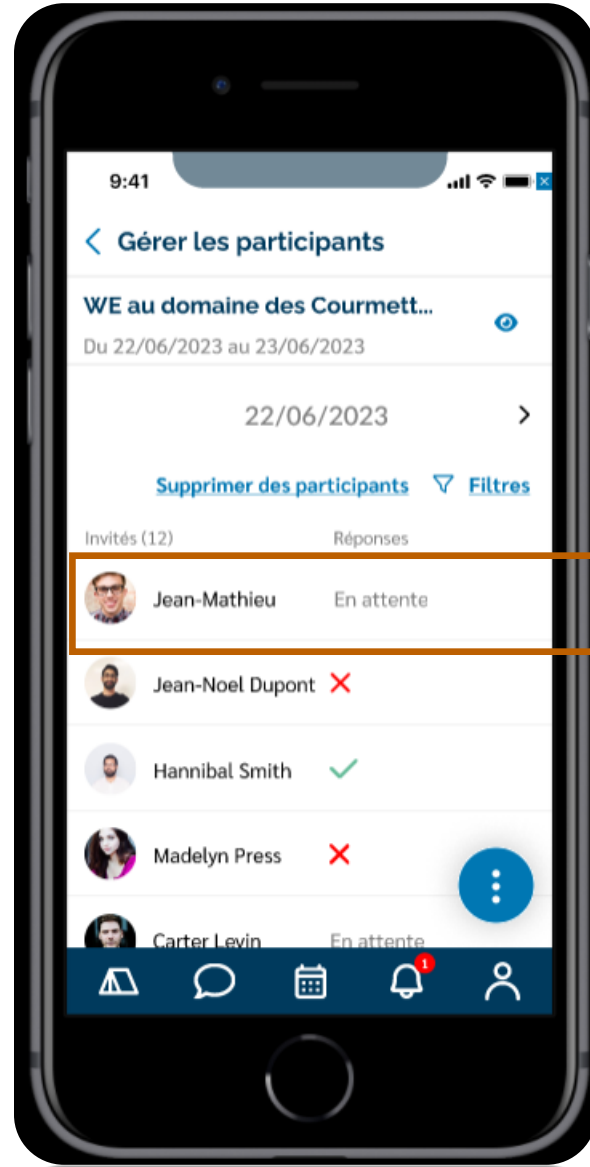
9:41

Gérer les participants

WE au domaine des Courmett...

Du 22/06/2023 au 23/06/2023

22/06/2023

Supprimer des participants

Filtres

Invités (12)

Réponses

Jean-Mathieu

En attente

Jean-Noel Dupont

Hannibal Smith

Madelyn Press

Carter Levin

En attente

1